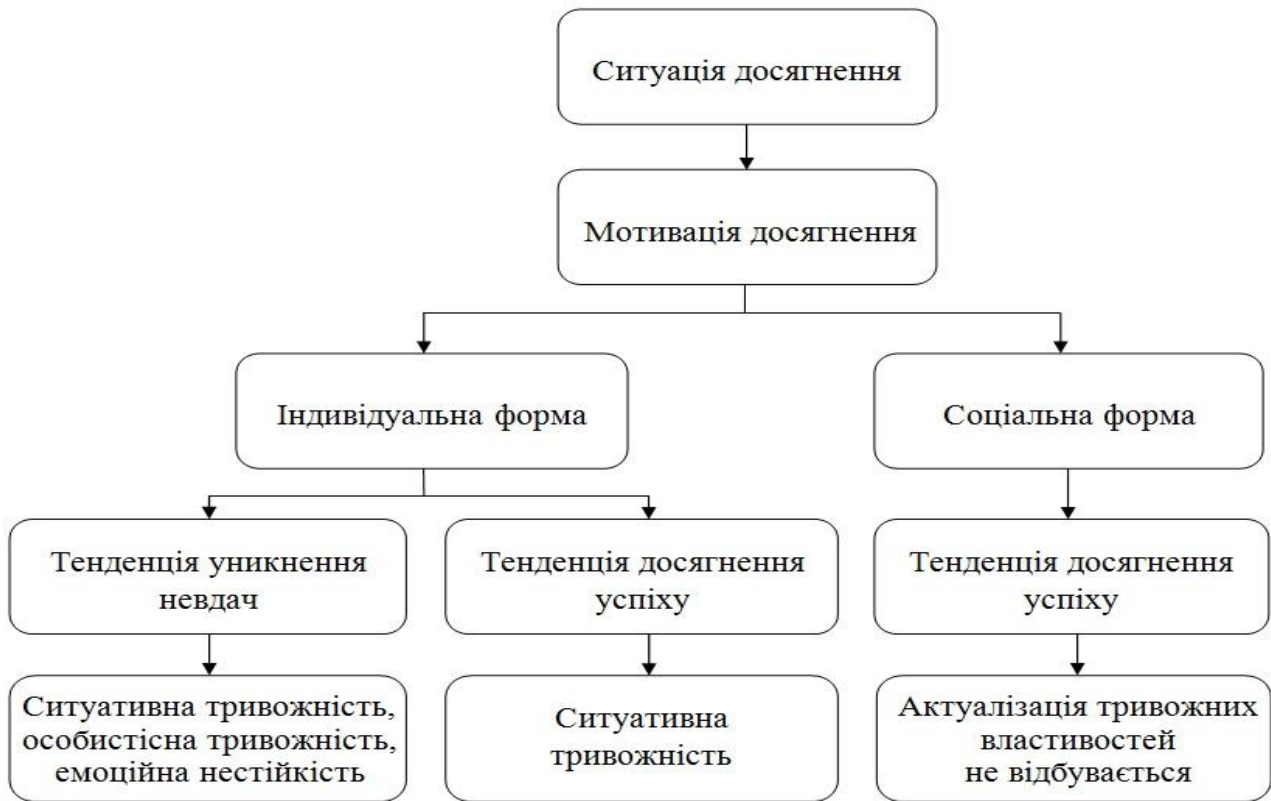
Ситуація досягнення

Мотивація досягнення

Індивідуальна форма

Соціальна форма

Тенденція уникнення невдач

Тенденція досягнення успіху

Тенденція досягнення успіху

Ситуативна тривожність, особистісна тривожність, емоційна нестійкість

Ситуативна тривожність

Актуалізація тривожних властивостей не відбувається